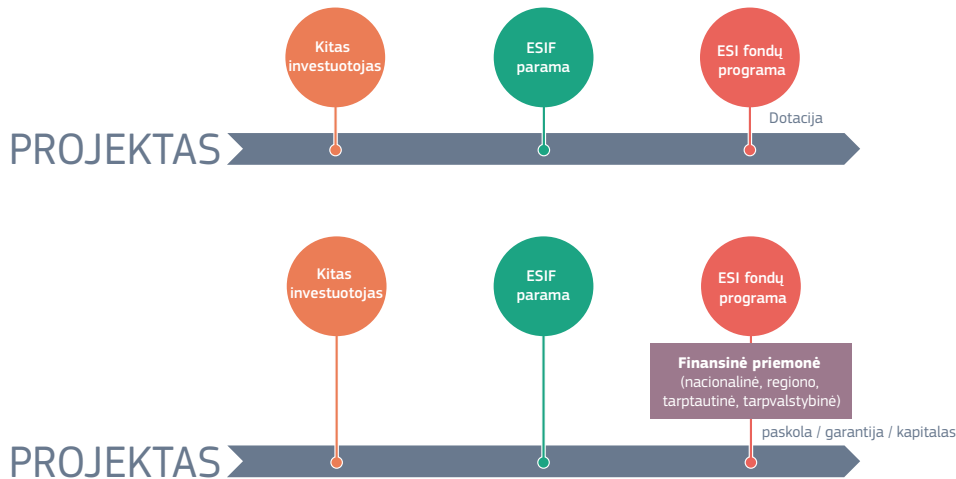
Kitas investuotojas

ESIF parama

ESI fondų programa

Dotacija

PROJEKTAS

Kitas investuotojas

ESIF parama

ESI fondų programa

Finansinė priemonė
(nacionalinė, regiono, tarptautinė, tarpvalstybinė)

paskola / garantija / kapitalas

PROJEKTAS